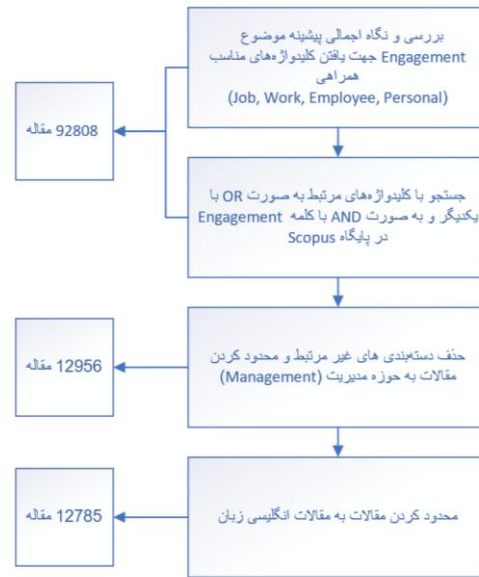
بررسی و نگاه اجمالی پیشینه موضوع Engagement جهت یافتن کلیدواژه‌های مناسب همراهی
(Job, Work, Employee, Personal)

92808 مقاله

جستجو با کلیدواژه‌های مرتبط به صورت OR با یکدیگر و به صورت AND با کلمه Engagement در پایگاه Scopus

حذف دسته‌بندی های غیر مرتبط و محدود کردن مقالات به حوزه مدیریت (Management)

12956 مقاله

محدود کردن مقالات به مقالات انگلیسی زبان

12785 مقاله